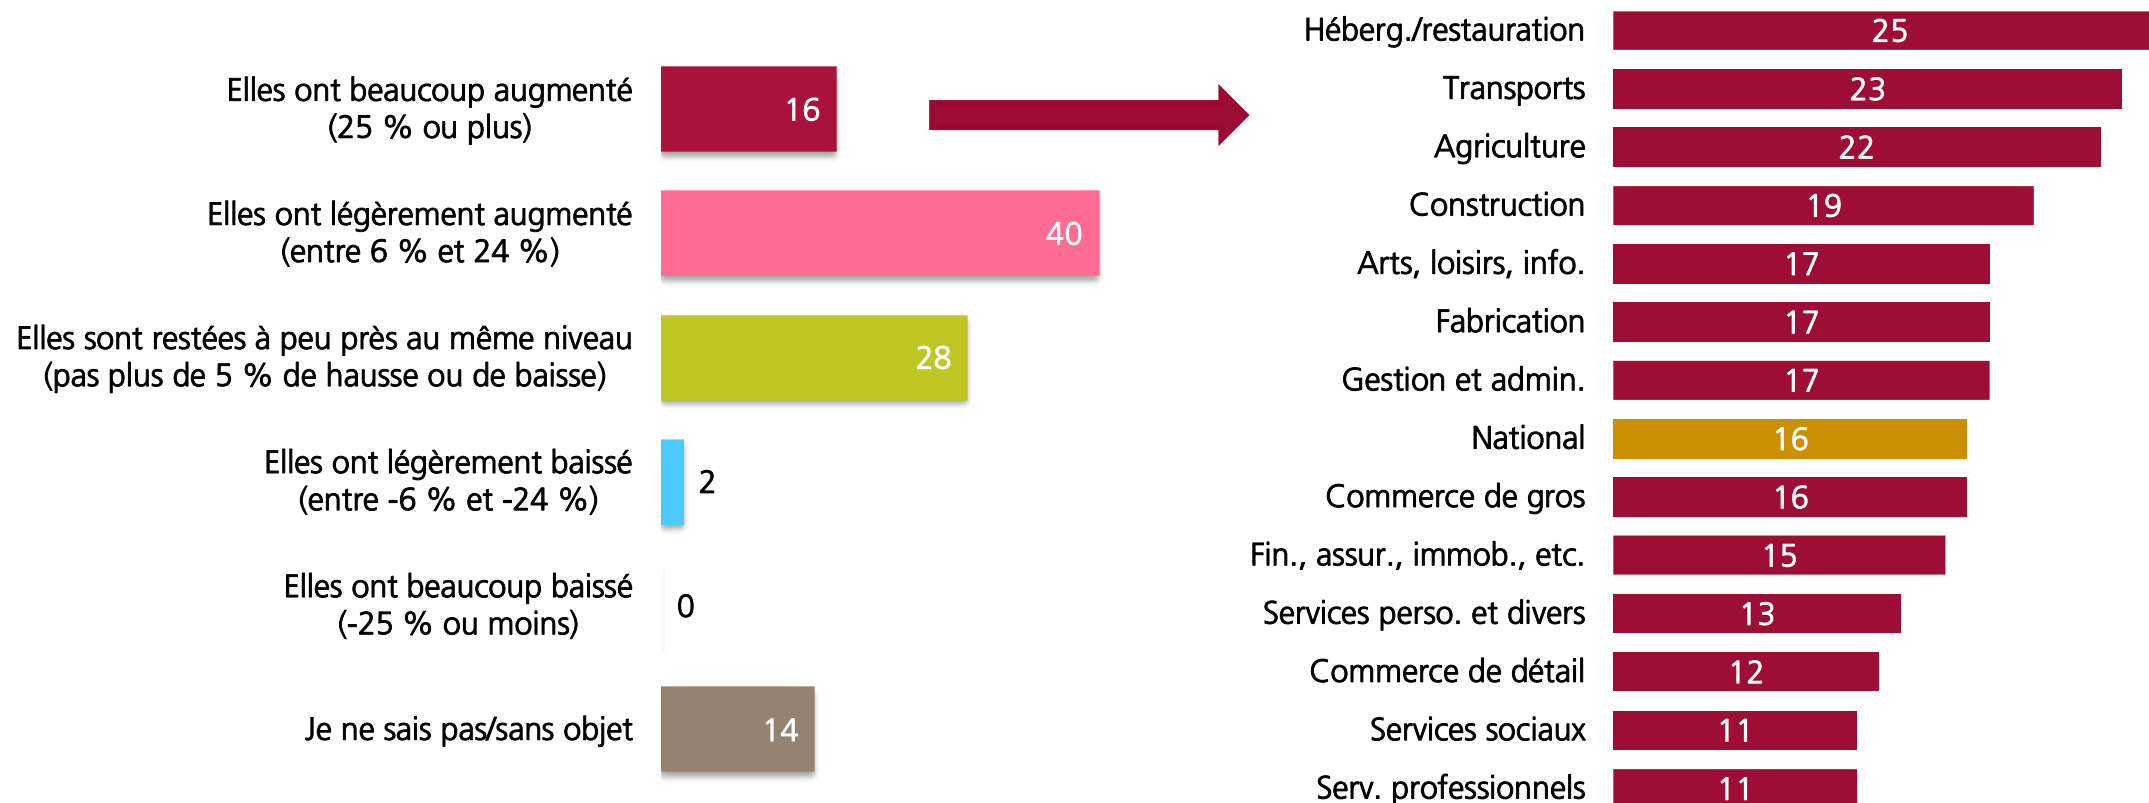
Elles ont beaucoup augmenté (25 % ou plus) 16

Elles ont légèrement augmenté (entre 6 % et 24 %) 40

Elles sont restées à peu près au même niveau (pas plus de 5 % de hausse ou de baisse) 28

Elles ont légèrement baissé (entre -6 % et -24 %) 2

Elles ont beaucoup baissé (-25 % ou moins) 0

Je ne sais pas/sans objet 14

| | |
|---|---|
| Héberg./restauration | 25 |
| Transports | 23 |
| Agriculture | 22 |
| Construction | 19 |
| Arts, loisirs, info. | 17 |
| Fabrication | 17 |
| Gestion et admin. | 17 |
| National | 16 |
| Commerce de gros | 16 |
| Fin., assur., immob., etc. | 15 |
| Services perso. et divers | 13 |
| Commerce de détail | 12 |
| Services sociaux | 11 |
| Serv. professionnels | 11 |